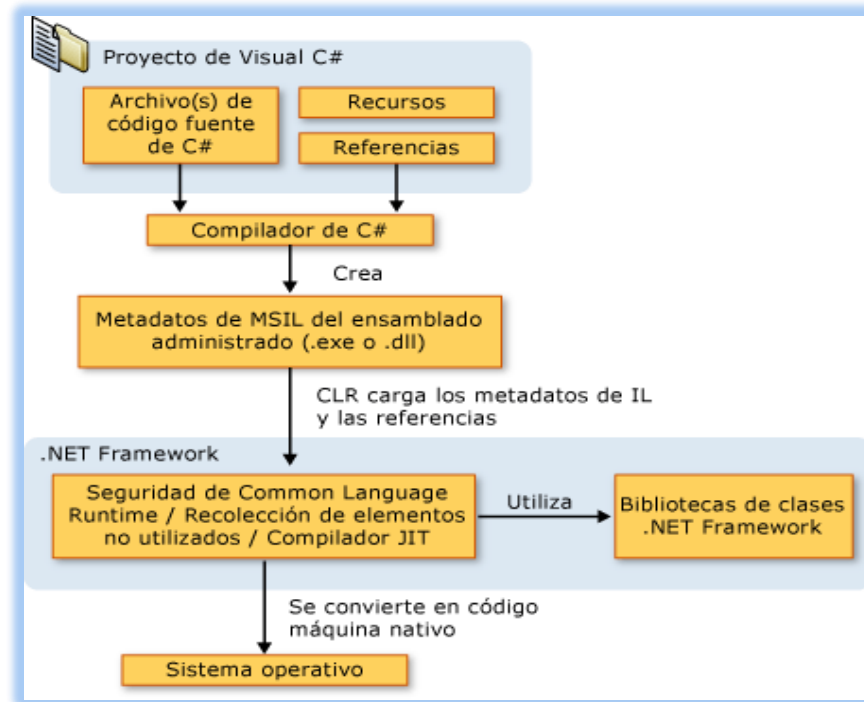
Proyecto de Visual C#

Archivo(s) de código fuente de C#

Recursos

Referencias

Compilador de C#

Crea

Metadatos de MSIL del ensamblado administrado (.exe o .dll)

CLR carga los metadatos de IL y las referencias

.NET Framework

Seguridad de Common Language Runtime / Recolección de elementos no utilizados / Compilador JIT

Utiliza

Bibliotecas de clases .NET Framework

Se convierte en código máquina nativo

Sistema operativo